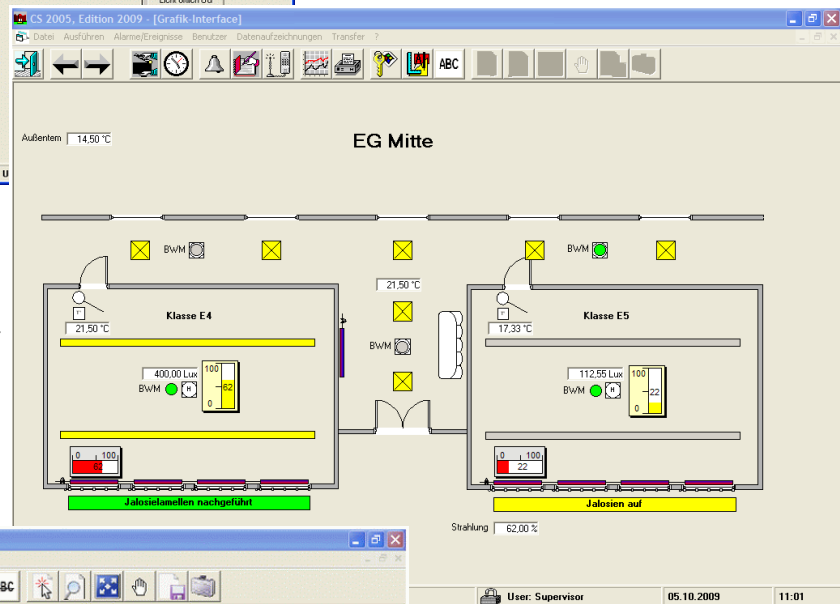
CS 2005, Edition 2009 - [Grafik-Interface]

Datei Ausführen Alarme/Ereignisse Benutzer Datenaufzeichnungen Transfer ?

ABC

Außentem 14,50 °C

EG Mitte

BWM

BWM

21,50 °C

Klasse E4

21,50 °C

400,00 Lux

BWM

100

62

0

0 100

62

Jalosielamellen nachgeführt

BWM

Klasse E5

17,33 °C

112,55 Lux

BWM

100

22

0

0 100

22

Jalosien auf

Strahlung 62,00 %

ABC

User: Supervisor

05.10.2009

11:01